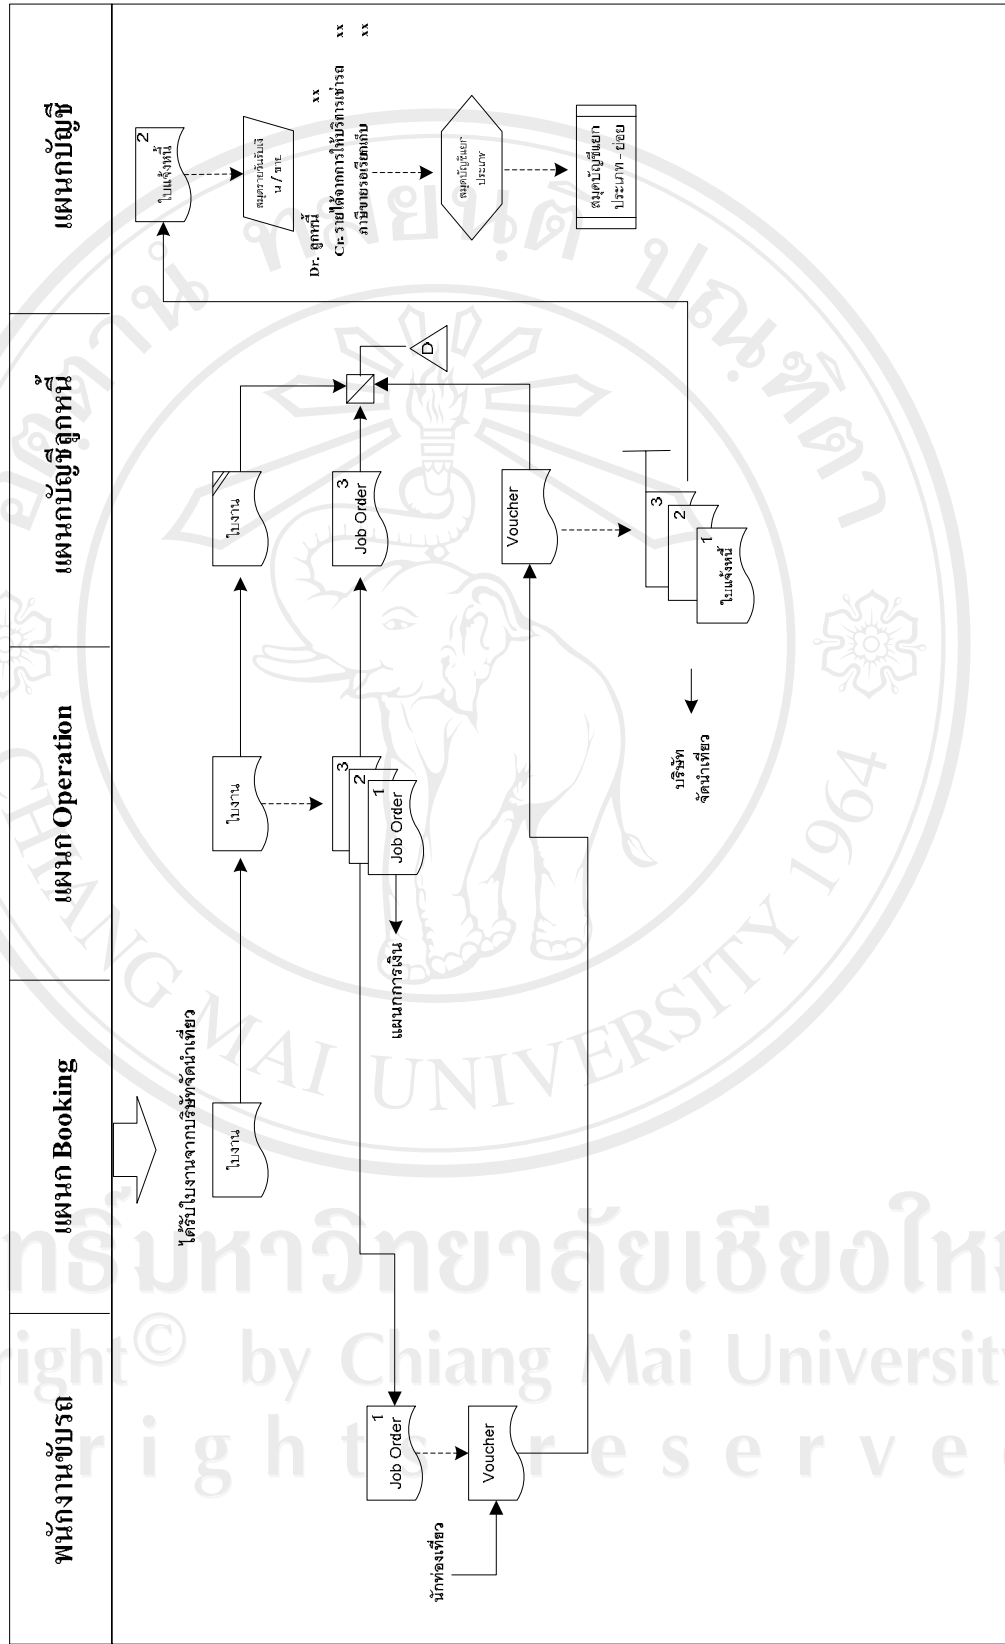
พนักงานขับรถ

แผนก Booking

แผนก Operation

แผนกบัญชีลูกหนี้

แผนกบัญชี

ได้รับใบงานจากบริษัทจัดนำเที่ยว

ใบงาน

ใบงาน

ใบงาน

1
Job Order

Voucher

นักท่องเที่ยว

3
2
1
Job Order

แผนกการเงิน

3
Job Order

Voucher

D

3
2
1
ใบแจ้งหนี้

บริษัท
จัดนำเที่ยว

2
ใบแจ้งหนี้

สมุดรายวันรับเงิน / ขาย

Dr. ลูกหนี้ xx
Cr. รายได้จากการให้บริการเช่ารถ xx
ภาษีขายรอเรียกเก็บ xx

สมุดบัญชีแยกประเภท

สมุดบัญชีแยกประเภท - ย่อย

Copyright© by Chiang Mai University
All rights reserved
ลิขสิทธิ์มหาวิทยาลัยเชียงใหม่
CHIANG MAI UNIVERSITY 1964